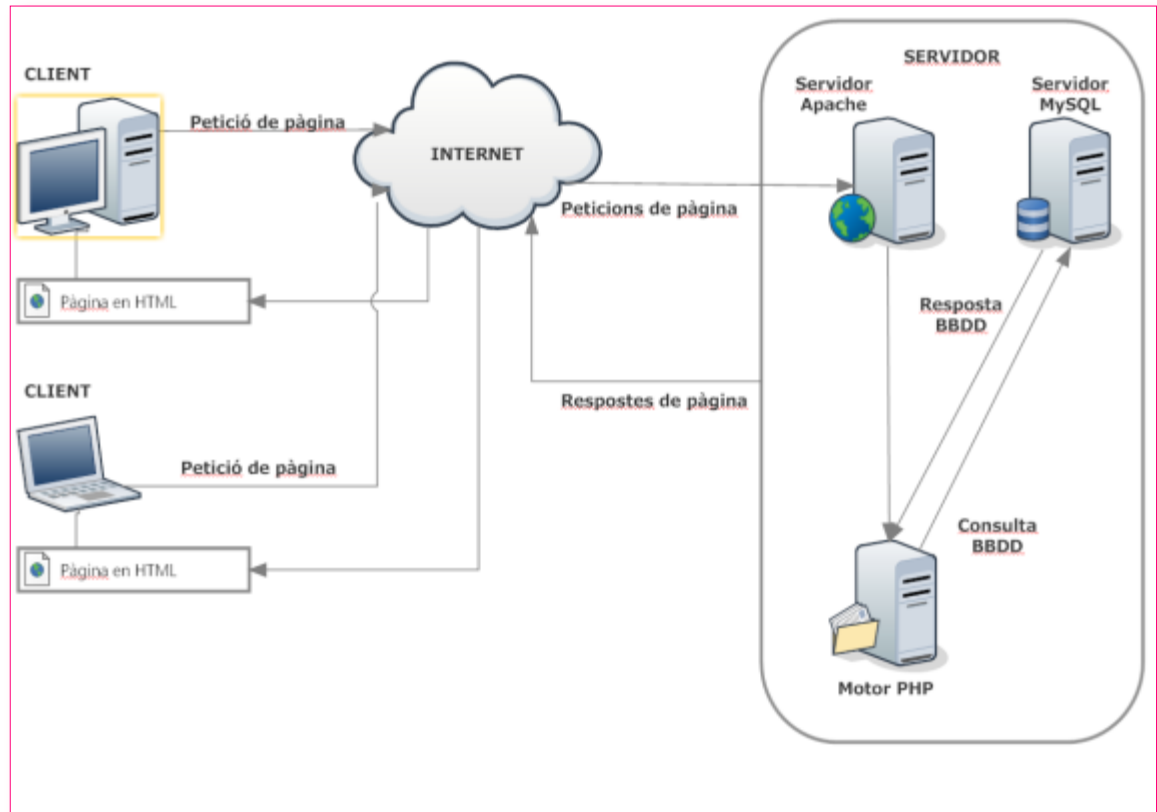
CLIENT

Petició de pàgina

INTERNET

Pàgina en HTML

CLIENT

Petició de pàgina

Pàgina en HTML

Peticions de pàgina

Respostes de pàgina

SERVIDOR

Servidor Apache

Servidor MySQL

Resposta BBDD

Consulta BBDD

Motor PHP